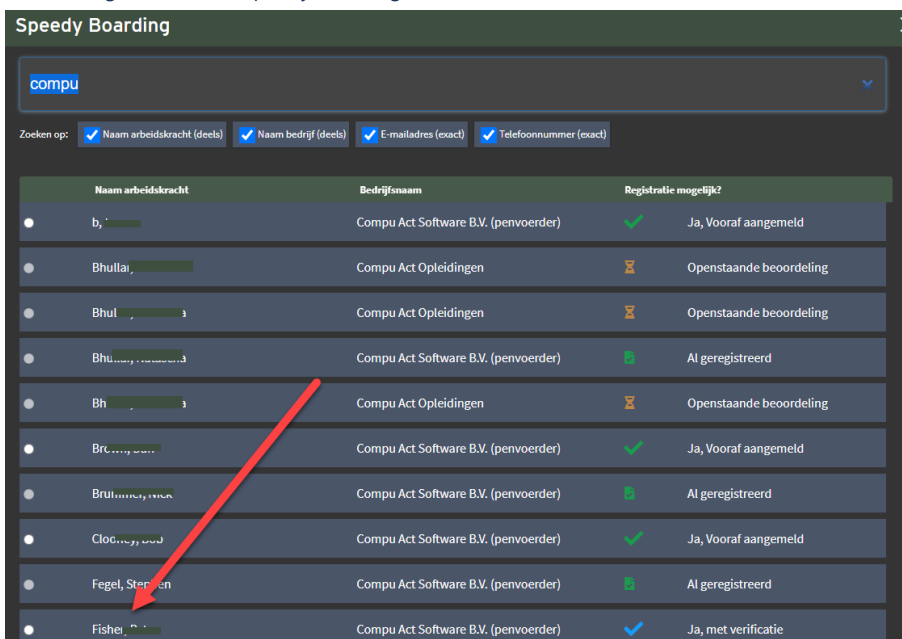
Speedy Boarding

compu

Zoeken op: Naam arbeidskracht (deels) Naam bedrijf (deels) E-mailadres (exact) Telefoonnummer (exact)

| Naam arbeidskracht | Bedrijfsnaam | Registratie mogelijk? |
|---|---|---|
| b, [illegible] | Compu Act Software B.V. (penvoerder) | Ja, Vooraf aangemeld |
| Bhullar, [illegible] | Compu Act Opleidingen | Openstaande beoordeling |
| Bhul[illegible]a | Compu Act Opleidingen | Openstaande beoordeling |
| Bhu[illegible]a | Compu Act Software B.V. (penvoerder) | Al geregistreerd |
| Bh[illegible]a | Compu Act Opleidingen | Openstaande beoordeling |
| Bro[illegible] | Compu Act Software B.V. (penvoerder) | Ja, Vooraf aangemeld |
| Bru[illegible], Nick | Compu Act Software B.V. (penvoerder) | Al geregistreerd |
| Cloo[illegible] | Compu Act Software B.V. (penvoerder) | Ja, Vooraf aangemeld |
| Fegel, Ste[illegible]en | Compu Act Software B.V. (penvoerder) | Al geregistreerd |
| Fishe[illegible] | Compu Act Software B.V. (penvoerder) | Ja, met verificatie |